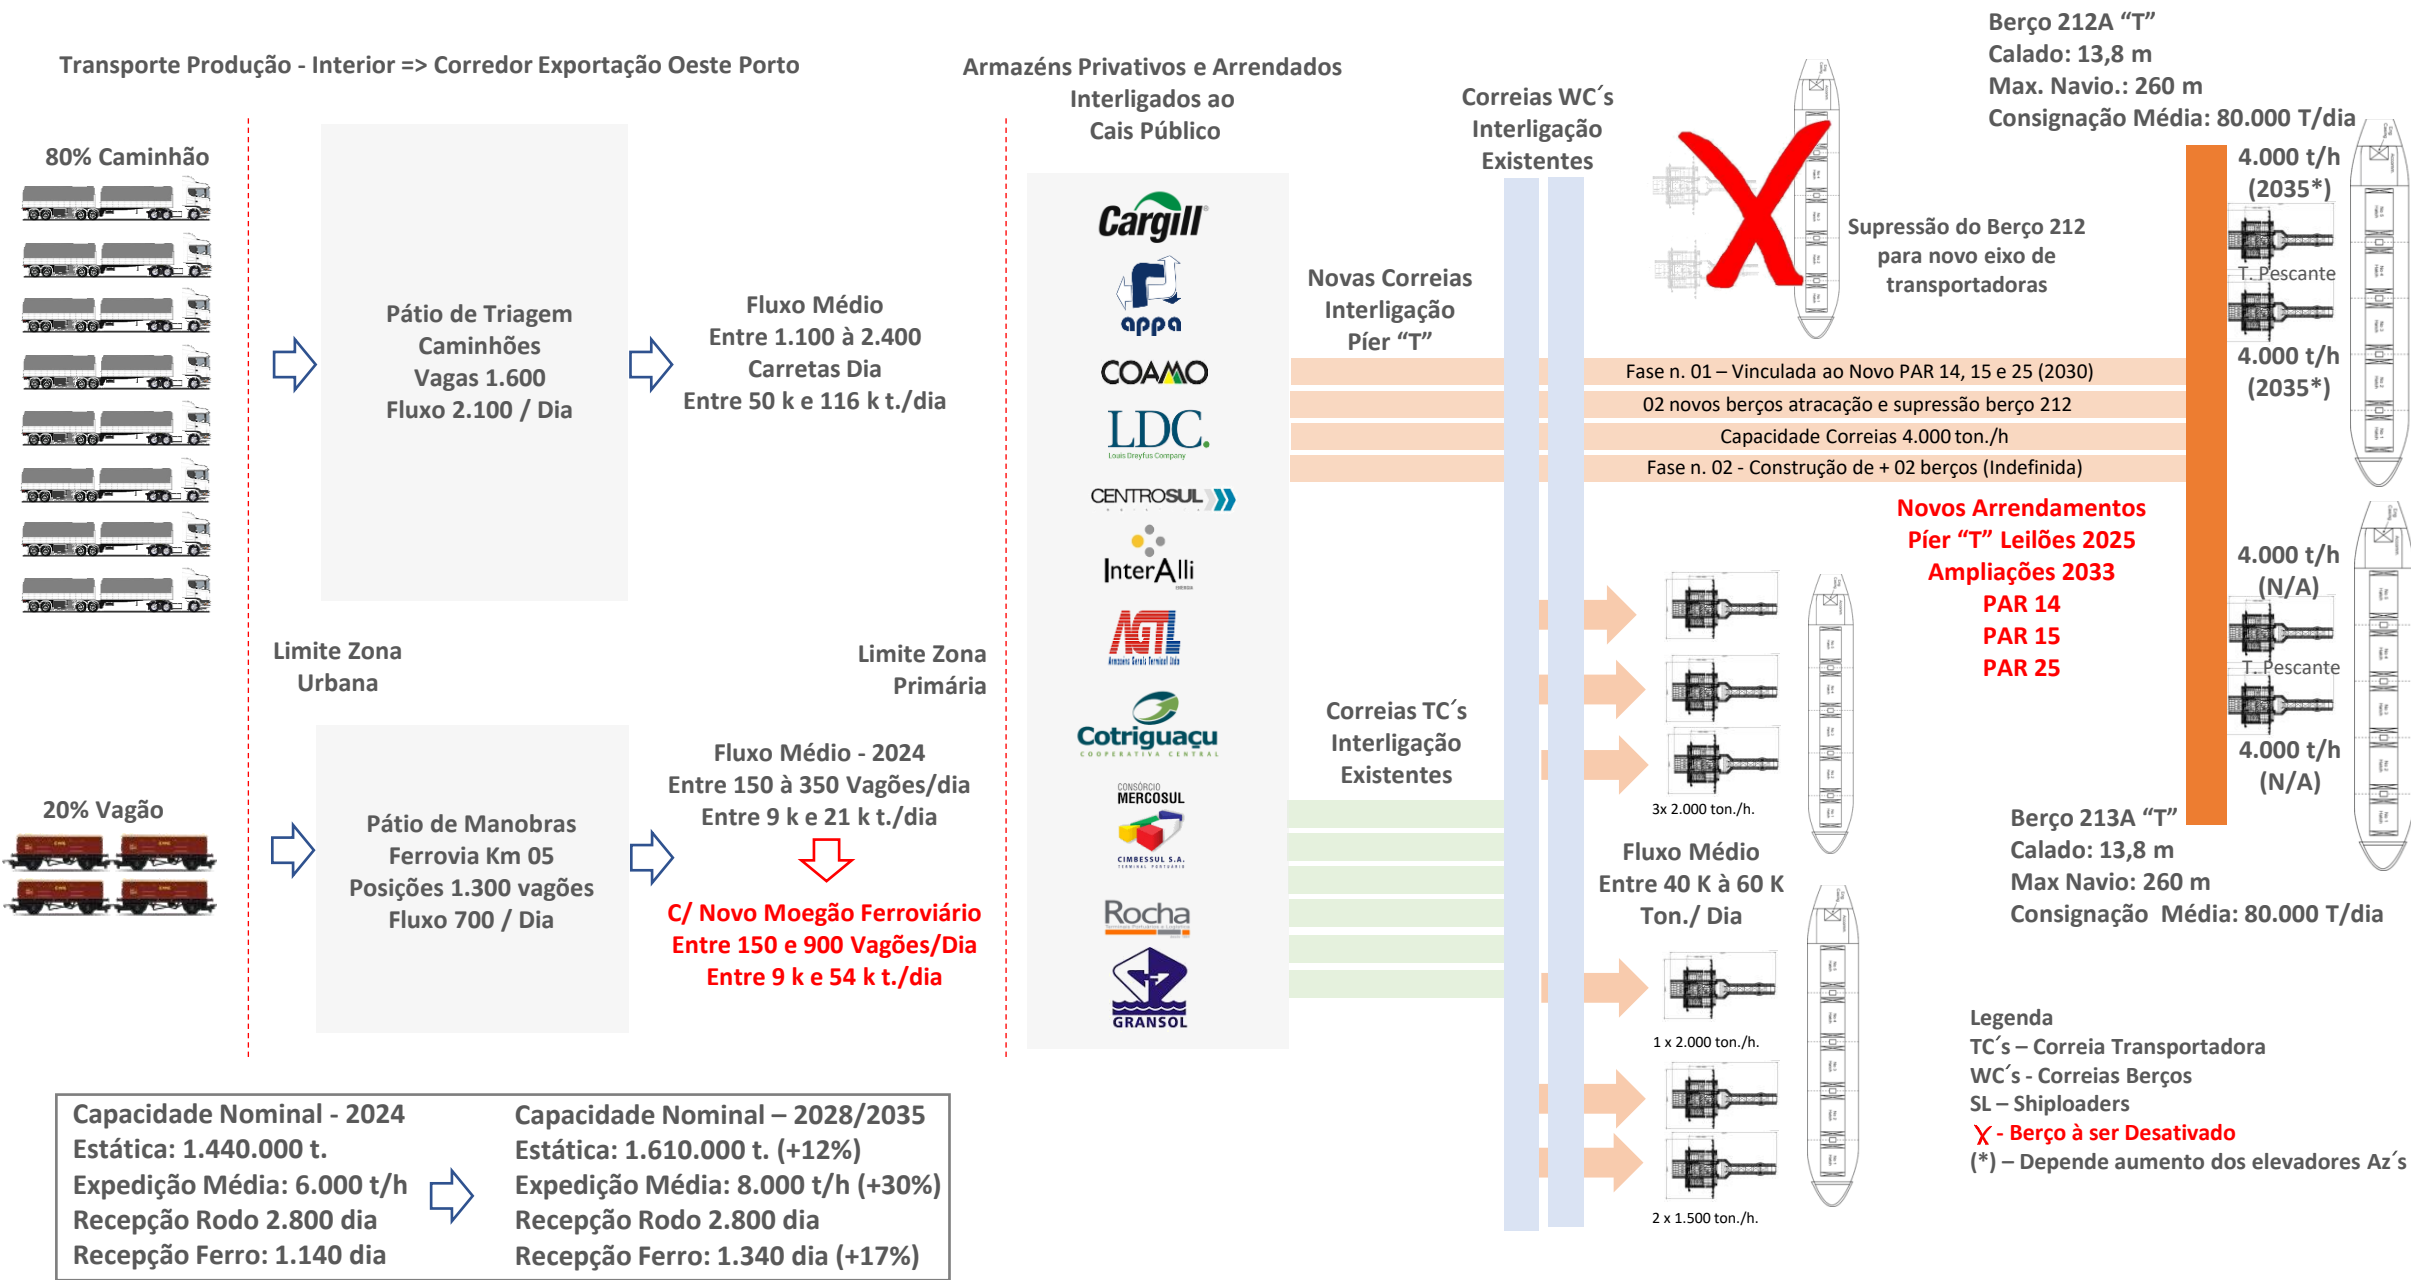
Transporte Produção - Interior => Corredor Exportação Oeste Porto

Armazéns Privativos e Arrendados Interligados ao Cais Público

Correias WC´s Interligação Existentes

Berço 212A "T"
Calado: 13,8 m
Max. Navio.: 260 m
Consignação Média: 80.000 T/dia

80% Caminhão

Pátio de Triagem Caminhões Vagas 1.600 Fluxo 2.100 / Dia

Fluxo Médio Entre 1.100 à 2.400 Carretas Dia Entre 50 k e 116 k t./dia

Cargill
appa
COAMO
LDC.
Louis Dreyfus Company
CENTROSUL
InterAlli
AGTL
Cotriguaçu
COOPERATIVA CENTRAL
CONSÓRCIO MERCOSUL
CIMBESSUL S.A.
Rocha
GRANSOL

Novas Correias Interligação Píer "T"

Supressão do Berço 212 para novo eixo de transportadoras

4.000 t/h (2035*)
T. Pescante
4.000 t/h (2035*)

Fase n. 01 – Vinculada ao Novo PAR 14, 15 e 25 (2030)
02 novos berços atracação e supressão berço 212
Capacidade Correias 4.000 ton./h
Fase n. 02 - Construção de + 02 berços (Indefinida)

Novos Arrendamentos Píer "T" Leilões 2025 Ampliações 2033 PAR 14 PAR 15 PAR 25

4.000 t/h (N/A)
T. Pescante
4.000 t/h (N/A)

Limite Zona Urbana

Limite Zona Primária

Correias TC´s Interligação Existentes

3x 2.000 ton./h.

20% Vagão

Pátio de Manobras Ferrovia Km 05 Posições 1.300 vagões Fluxo 700 / Dia

Fluxo Médio - 2024 Entre 150 à 350 Vagões/dia Entre 9 k e 21 k t./dia

C/ Novo Moegão Ferroviário Entre 150 e 900 Vagões/Dia Entre 9 k e 54 k t./dia

Fluxo Médio Entre 40 K à 60 K Ton./ Dia

Berço 213A "T"
Calado: 13,8 m
Max Navio: 260 m
Consignação Média: 80.000 T/dia

1 x 2.000 ton./h.

2 x 1.500 ton./h.

Legenda
TC´s – Correia Transportadora
WC´s - Correias Berços
SL – Shiploaders
X - Berço à ser Desativado
(*) – Depende aumento dos elevadores Az´s

Capacidade Nominal - 2024
Estática: 1.440.000 t.
Expedição Média: 6.000 t/h
Recepção Rodo 2.800 dia
Recepção Ferro: 1.140 dia

Capacidade Nominal – 2028/2035
Estática: 1.610.000 t. (+12%)
Expedição Média: 8.000 t/h (+30%)
Recepção Rodo 2.800 dia
Recepção Ferro: 1.340 dia (+17%)